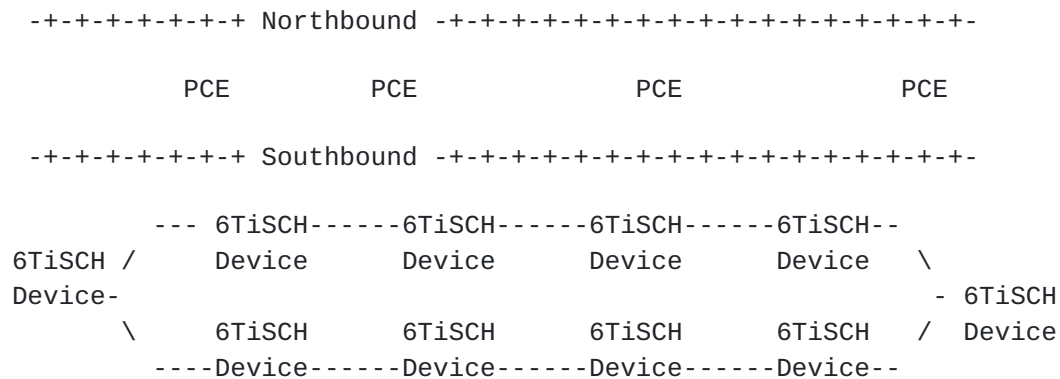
-+-+-+-+-+-+-+ Northbound -+-+-+-+-+-+-+-+-+-+-+-+-+-+-+-+-+-+-

PCE PCE PCE PCE

-+-+-+-+-+-+-+ Southbound -+-+-+-+-+-+-+-+-+-+-+-+-+-+-+-+-+-+-

--- 6TiSCH------6TiSCH------6TiSCH------6TiSCH--
6TiSCH / Device Device Device Device \
Device- - 6TiSCH
\ 6TiSCH 6TiSCH 6TiSCH 6TiSCH / Device
----Device------Device------Device------Device--